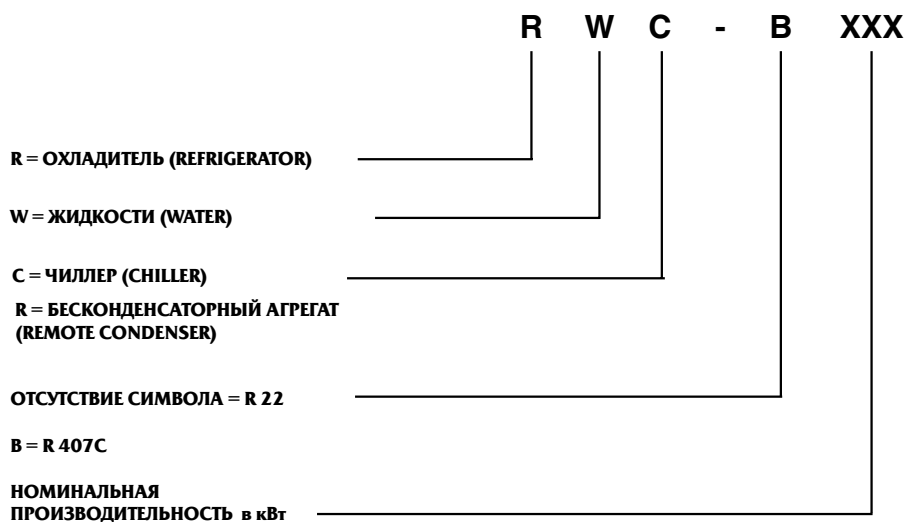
R W C - B XXX

R = ОХЛАДИТЕЛЬ (REFRIGERATOR)

W = ЖИДКОСТИ (WATER)

C = ЧИЛЛЕР (CHILLER)

R = БЕСКОНДЕНСАТОРНЫЙ АГРЕГАТ (REMOTE CONDENSER)

ОТСУТСТВИЕ СИМВОЛА = R 22

B = R 407C

НОМИНАЛЬНАЯ ПРОИЗВОДИТЕЛЬНОСТЬ в кВт